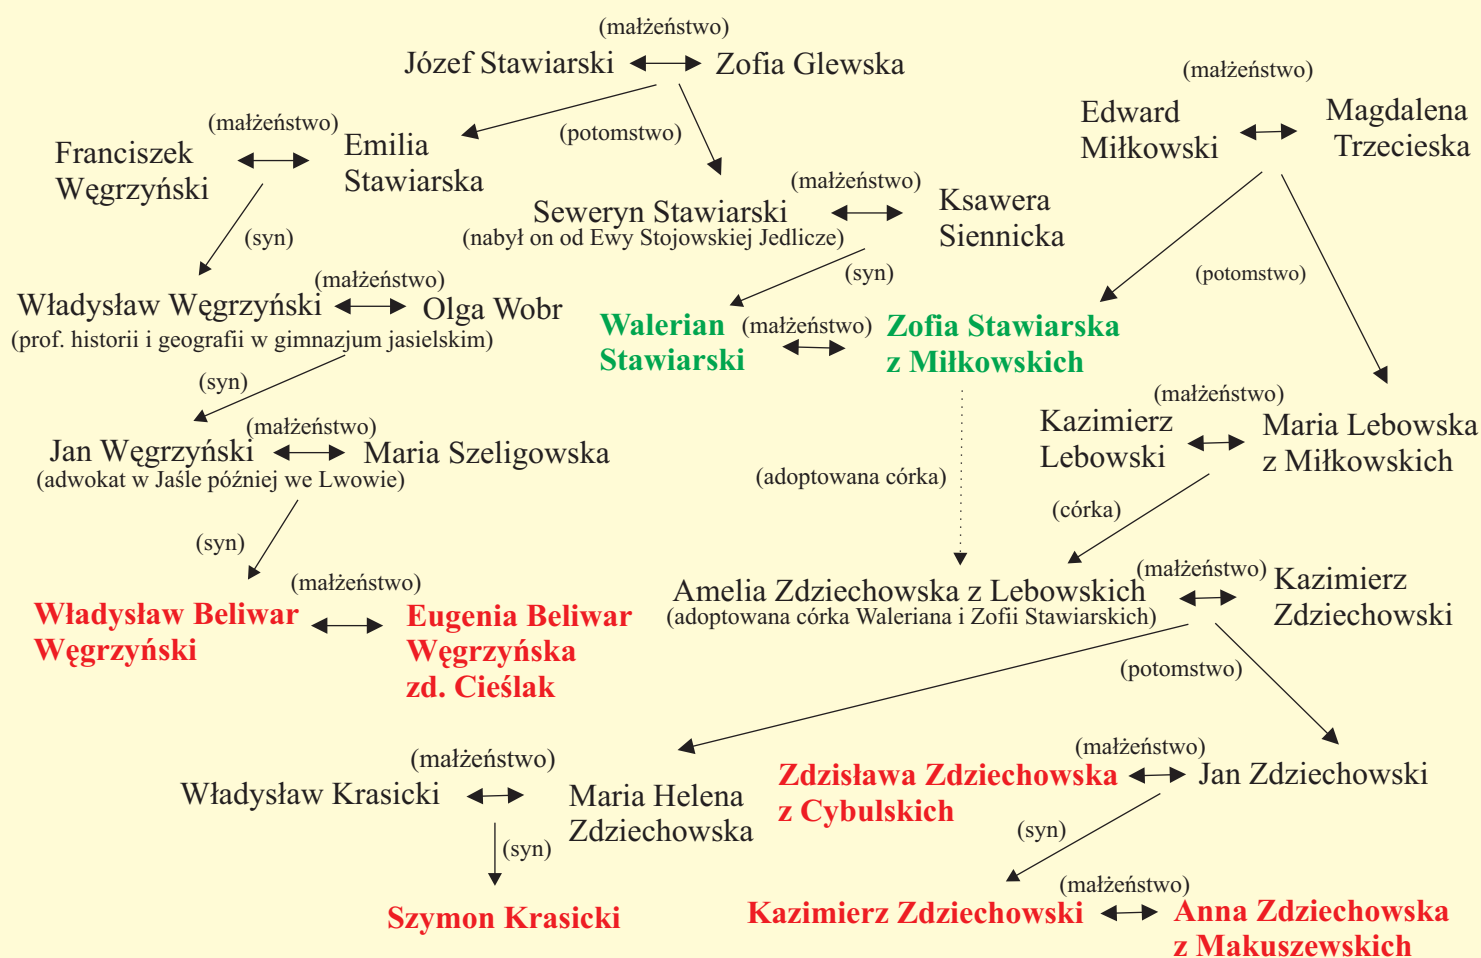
(małżeństwo)
Józef Stawiarski Zofia Glewska

(małżeństwo)
Edward Miłkowski Magdalena Trzecieska

(małżeństwo)
Franciszek Węgrzyński Emilia Stawiarska

(potomstwo)

(małżeństwo)
Seweryn Stawiarski
(nabył on od Ewy Stojowskiej Jedlicze)
Ksawera Siennicka

(syn)

(syn)

(potomstwo)

(małżeństwo)
Władysław Węgrzyński Olga Wobr
(prof. historii i geografii w gimnazjum jasielskim)

Walerian Stawiarski (małżeństwo) Zofia Stawiarska z Miłkowskich

(syn)

(małżeństwo)
Kazimierz Lebowski Maria Lebowska z Miłkowskich

(małżeństwo)
Jan Węgrzyński Maria Szeligowska
(adwokat w Jaśle później we Lwowie)

(adoptowana córka)

(córka)

(syn)

(małżeństwo)
Władysław Beliwar Węgrzyński Eugenia Beliwar Węgrzyńska zd. Cieślak

Amelia Zdziechowska z Lebowskich
(adoptowana córka Waleriana i Zofii Stawiarskich)
(małżeństwo)
Kazimierz Zdziechowski

(potomstwo)

(małżeństwo)
Władysław Krasicki Maria Helena Zdziechowska

(małżeństwo)
Zdzisława Zdziechowska z Cybulskich Jan Zdziechowski

(syn)

(syn)

Szymon Krasicki

(małżeństwo)
Kazimierz Zdziechowski Anna Zdziechowska z Makuszewskich